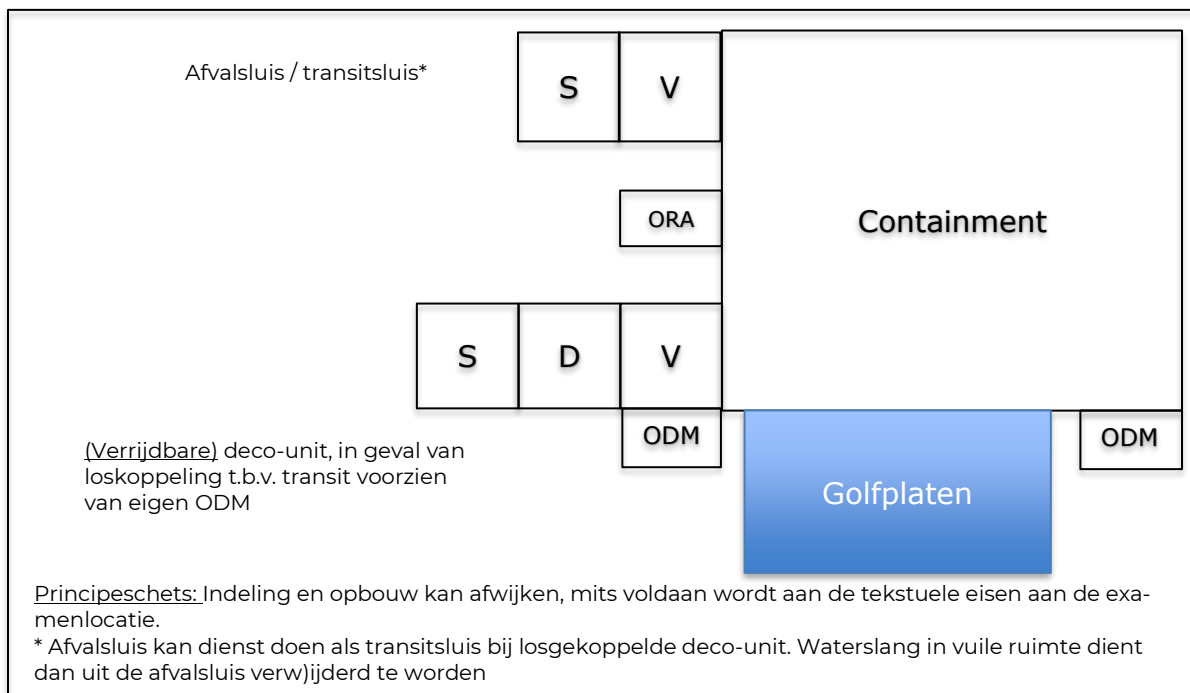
Afvalsluis / transitsluis*

S

V

ORA

Containment

S

D

V

ODM

ODM

(Verrijdbare) deco-unit, in geval van loskoppeling t.b.v. transit voorzien van eigen ODM

Golfplaten

Principeschets: Indeling en opbouw kan afwijken, mits voldaan wordt aan de tekstuele eisen aan de examenlocatie.
* Afvalsluis kan dienst doen als transitsluis bij losgekoppelde deco-unit. Waterslang in vuile ruimte dient dan uit de afvalsluis verw)ijderd te worden